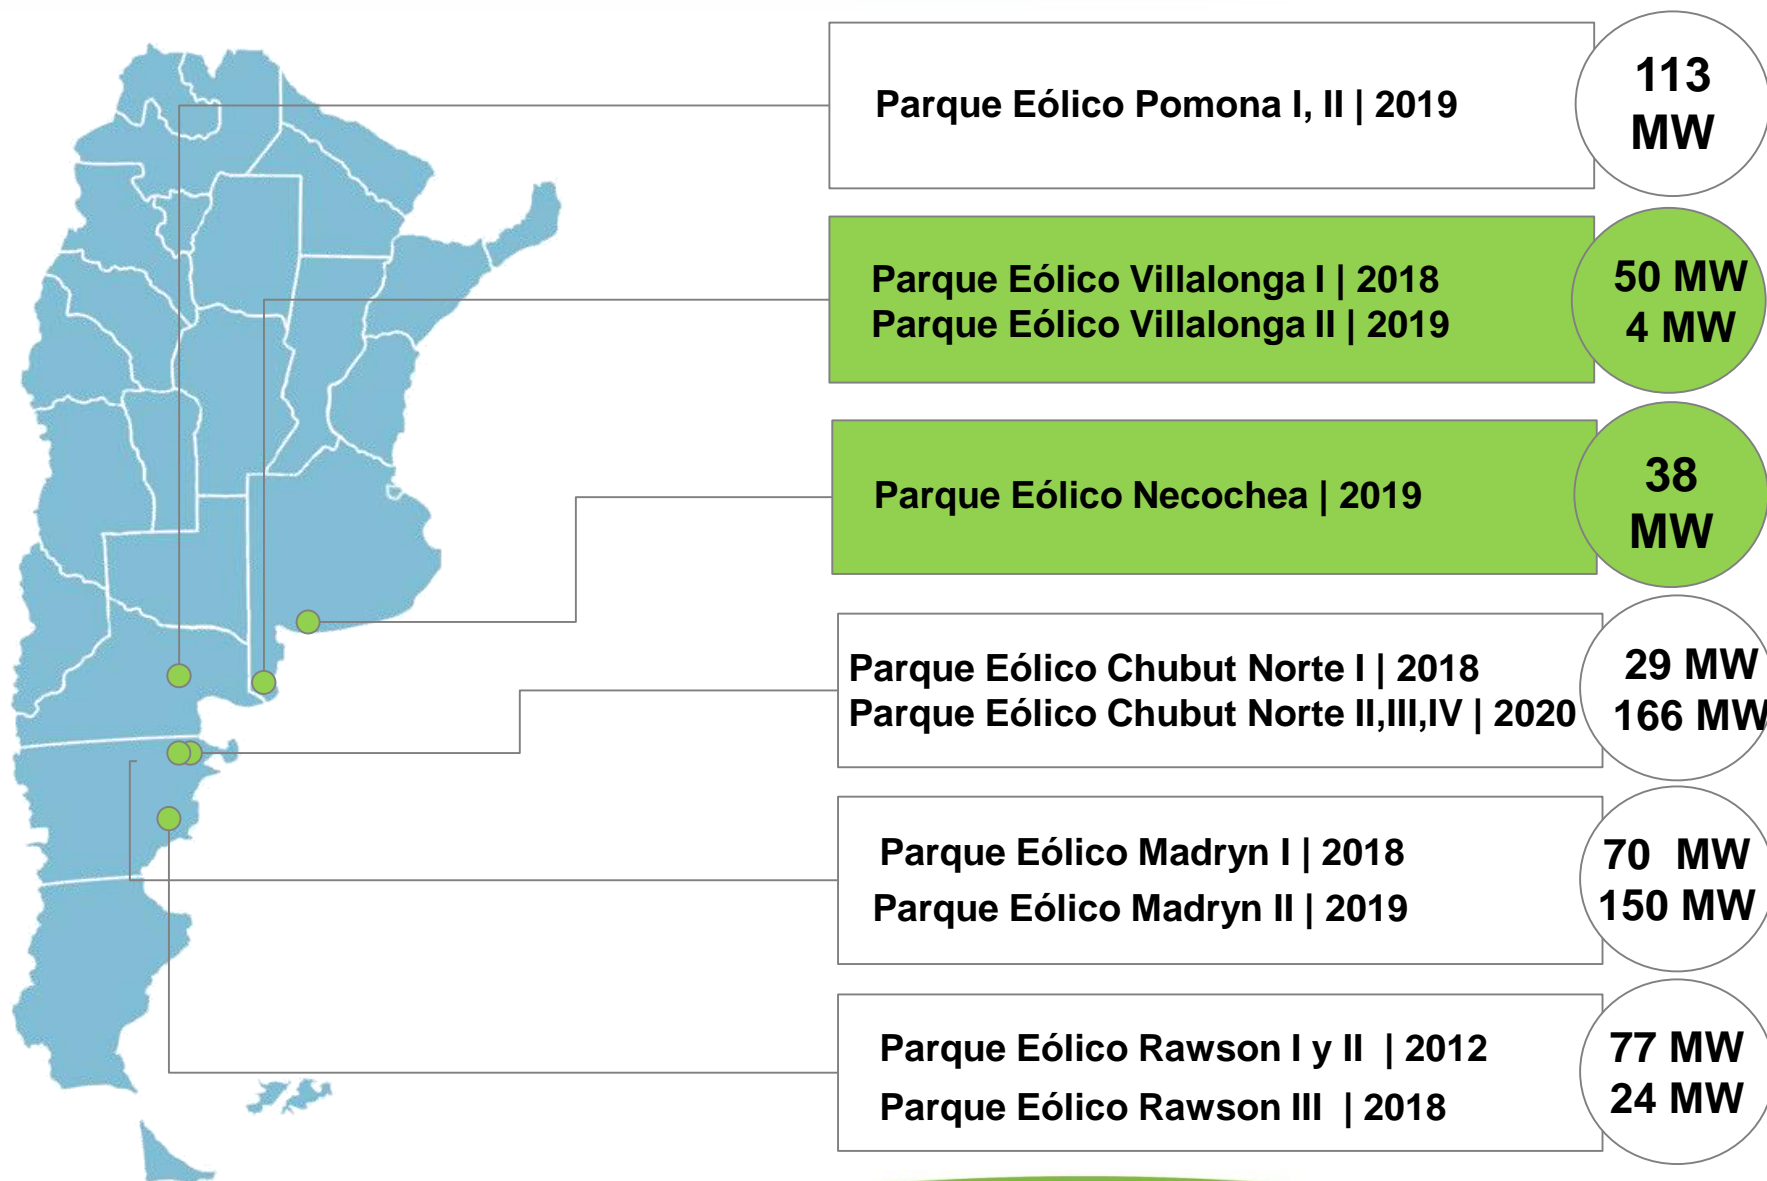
Parque Eólico Pomona I, II | 2019

113 MW

Parque Eólico Villalonga I | 2018
Parque Eólico Villalonga II | 2019

50 MW
4 MW

Parque Eólico Necochea | 2019

38 MW

Parque Eólico Chubut Norte I | 2018
Parque Eólico Chubut Norte II,III,IV | 2020

29 MW
166 MW

Parque Eólico Madryn I | 2018
Parque Eólico Madryn II | 2019

70 MW
150 MW

Parque Eólico Rawson I y II | 2012
Parque Eólico Rawson III | 2018

77 MW
24 MW